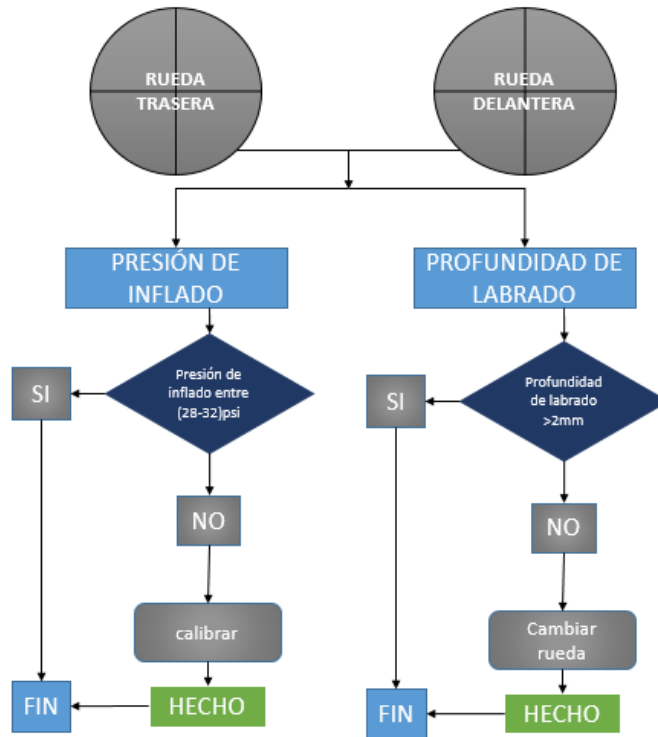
RUEDA TRASERA

RUEDA DELANTERA

PRESIÓN DE INFLADO

PROFUNDIDAD DE LABRADO

SI

Presión de inflado entre (28-32)psi

SI

Profundidad de labrado >2mm

NO

NO

calibrar

Cambiar rueda

FIN

HECHO

FIN

HECHO